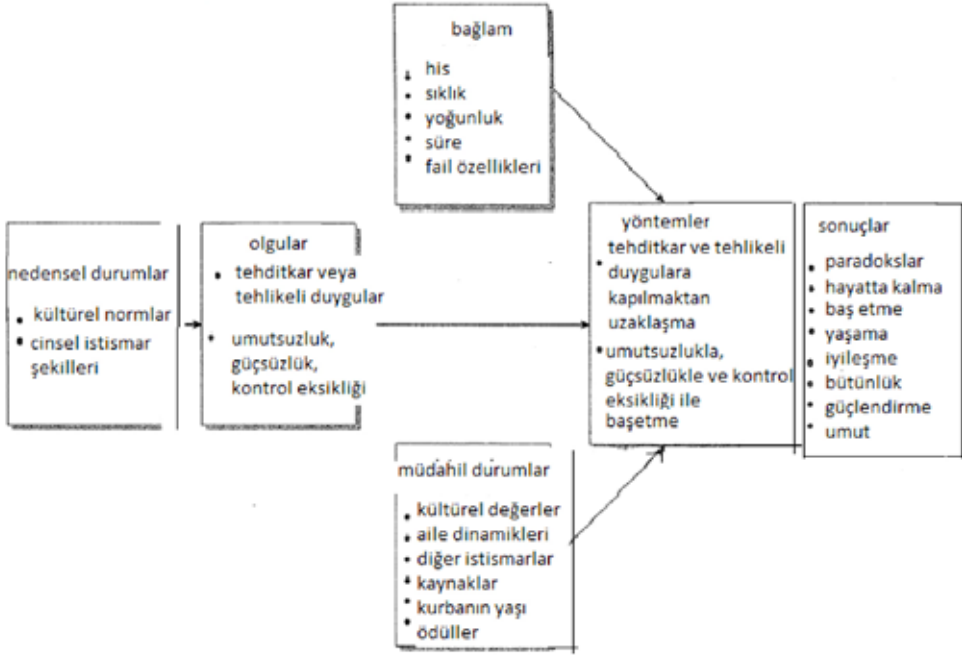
bağlam

- his
- sıklık
- yoğunluk
- süre
- fail özellikleri

nedensel durumlar

- kültürel normlar
- cinsel istismar şekilleri

olgular

- tehditkar veya tehlikeli duygular
- umutsuzluk, güçsüzlük, kontrol eksikliği

yöntemler

- tehditkar ve tehlikeli duygulara kapılmaktan uzaklaşma
- umutsuzlukla, güçsüzlükle ve kontrol eksikliği ile başetme

sonuçlar

- paradokslar
- hayatta kalma
- baş etme
- yaşama
- iyileşme
- bütünlük
- güçlendirme
- umut

müdahil durumlar

- kültürel değerler
- aile dinamikleri
- diğer istismarlar
- kaynaklar
- kurbanın yaşı
- ödüller